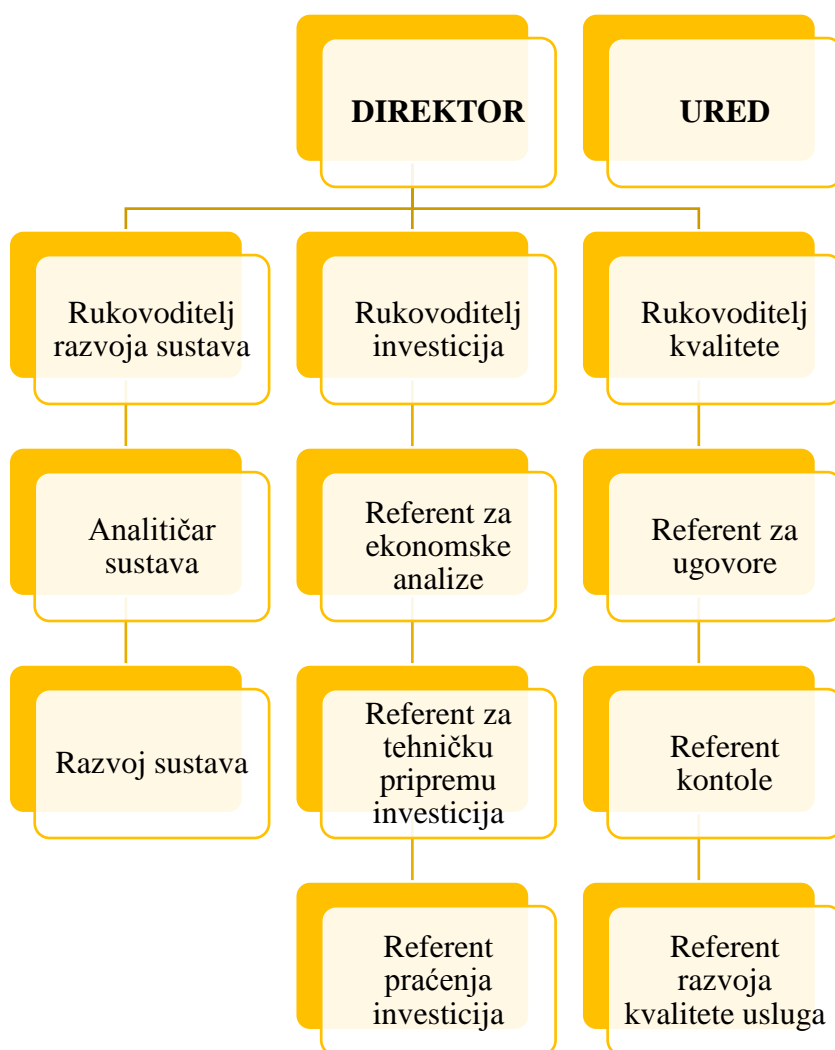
DIREKTOR

URED

Rukovoditelj razvoja sustava

Rukovoditelj investicija

Rukovoditelj kvalitete

Analitičar sustava

Referent za ekonomske analize

Referent za ugovore

Razvoj sustava

Referent za tehničku pripremu investicija

Referent kontole

Referent praćenja investicija

Referent razvoja kvalitete usluga